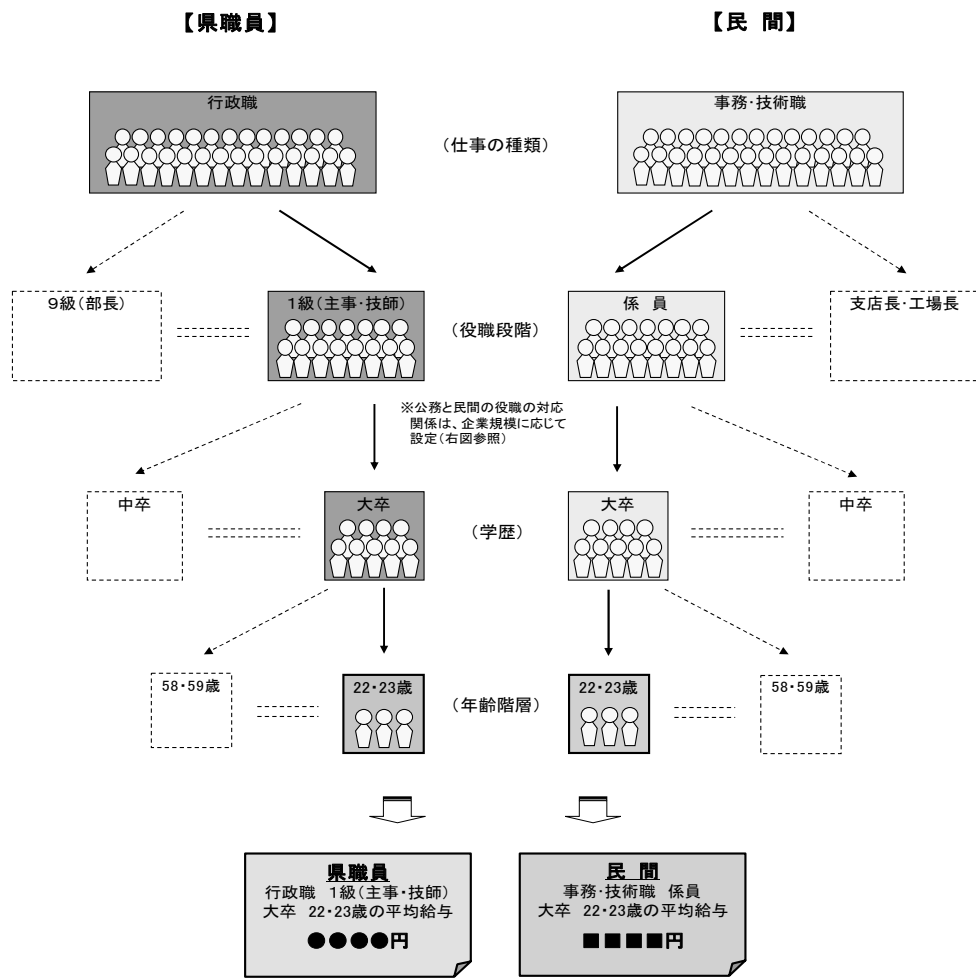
【県職員】

【民 間】

行政職

（仕事の種類）

事務･技術職

9級（部長）

1級（主事･技師）

（役職段階）

係 員

支店長･工場長

※公務と民間の役職の対応関係は、企業規模に応じて設定（右図参照）

中卒

大卒

（学歴）

大卒

中卒

58･59歳

22･23歳

（年齢階層）

22･23歳

58･59歳

県職員
行政職 1級（主事･技師）
大卒 22･23歳の平均給与
●●●●円

民 間
事務･技術職 係員
大卒 22･23歳の平均給与
■■■■円